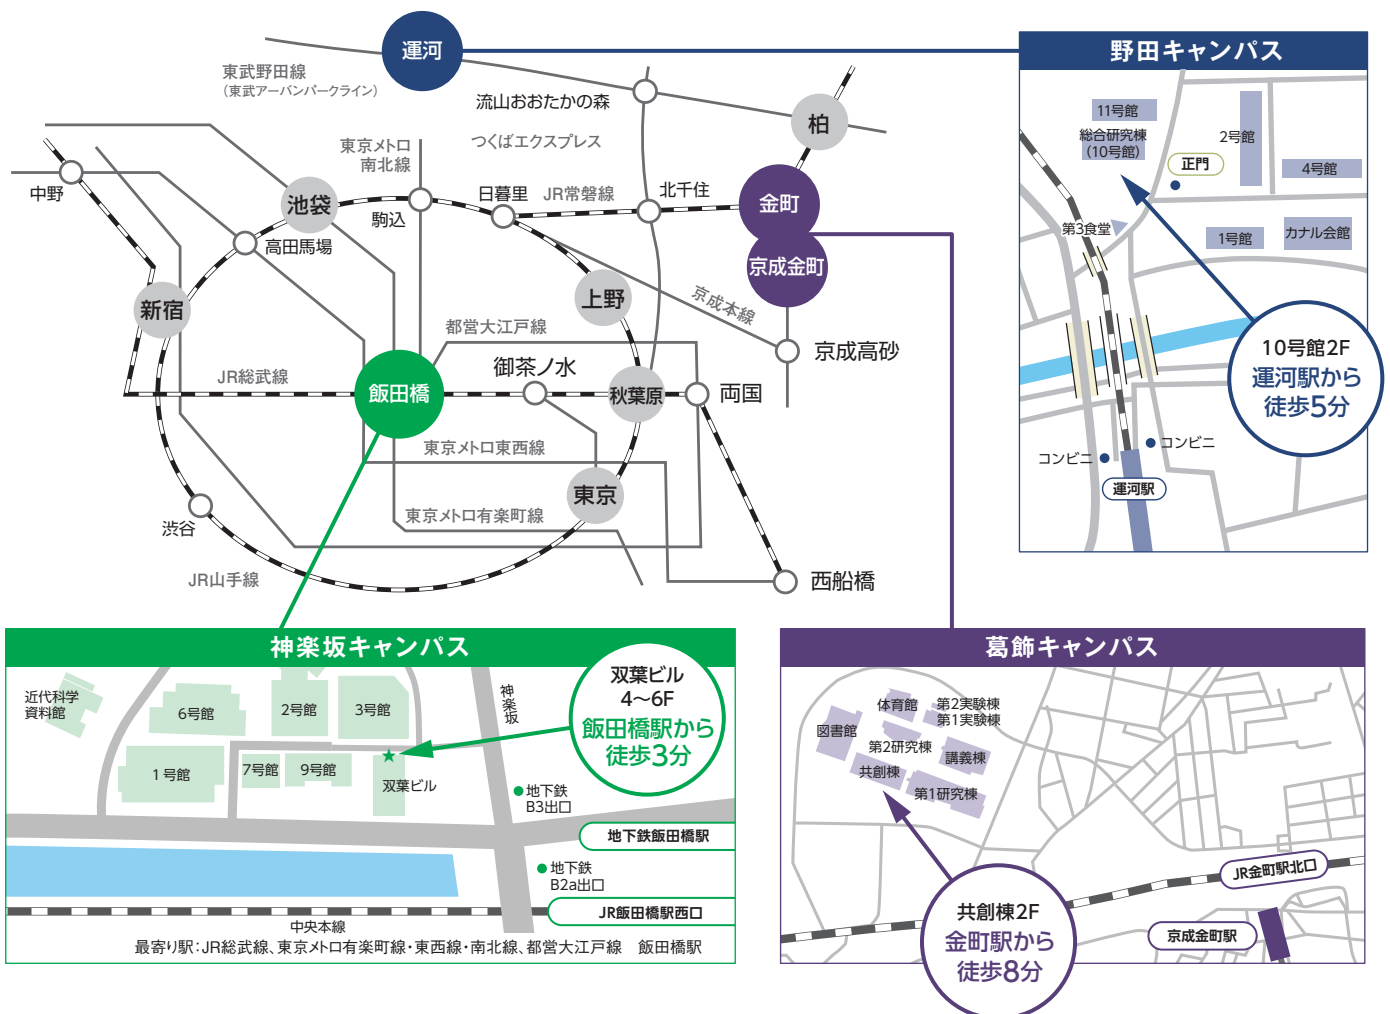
運河
東武野田線
（東武アーバンパークライン）
流山おおたかの森
柏
つくばエクスプレス
東京メトロ
南北線
中野
池袋
駒込
日暮里
JR常磐線
北千住
金町
京成金町
高田馬場
上野
京成本線
新宿
都営大江戸線
京成高砂
御茶ノ水
JR総武線
飯田橋
秋葉原
両国
東京メトロ東西線
東京
渋谷
東京メトロ有楽町線
JR山手線
西船橋

野田キャンパス
11号館
総合研究棟
（10号館）
2号館
正門
4号館
第3食堂
1号館
カナル会館
10号館2F
運河駅から
徒歩5分
コンビニ
コンビニ
運河駅

神楽坂キャンパス
近代科学
資料館
6号館
2号館
3号館
神楽坂
双葉ビル
4〜6F
飯田橋駅から
徒歩3分
1号館
7号館
9号館
双葉ビル
地下鉄
B3出口
地下鉄飯田橋駅
地下鉄
B2a出口
JR飯田橋駅西口
中央本線
最寄り駅：JR総武線、東京メトロ有楽町線・東西線・南北線、都営大江戸線　飯田橋駅

葛飾キャンパス
体育館
第2実験棟
第1実験棟
図書館
第2研究棟
講義棟
共創棟
第1研究棟
JR金町駅北口
共創棟2F
金町駅から
徒歩8分
京成金町駅